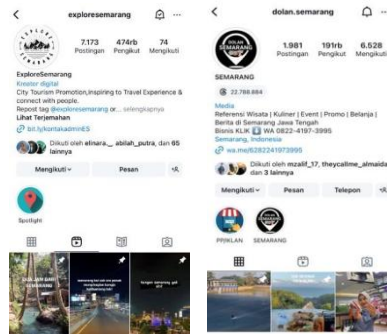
< exploresemarang

7.173 Postingan 474rb Pengikut 74 Mengikuti

ExploreSemarang
Kreator digital
City Tourism Promotion,Inspiring to Travel Experience & connect with people.
Repost tag @exploresemarang or... selengkapnya
Lihat Terjemahan
bit.ly/kontakadminES

Diikuti oleh elinara._, abilah_putra, dan 65 lainnya

Mengikuti Pesan

Spotlight

DOLAN BARENG SEMARANG

< dolan.semarang

1.981 Postingan 191rb Pengikut 6.528 Mengikuti

SEMARANG
22.788.884
Media
Referensi Wisata | Kuliner | Event | Promo | Belanja | Berita di Semarang Jawa Tengah
Bisnis KLIK WA 0822-4197-3995
Semarang, Indonesia
wa.me/6282241973995

Diikuti oleh mzalif_17, theycallme_almaida dan 3 lainnya

Mengikuti Pesan Telepon

PRIKLAN SEMARANG